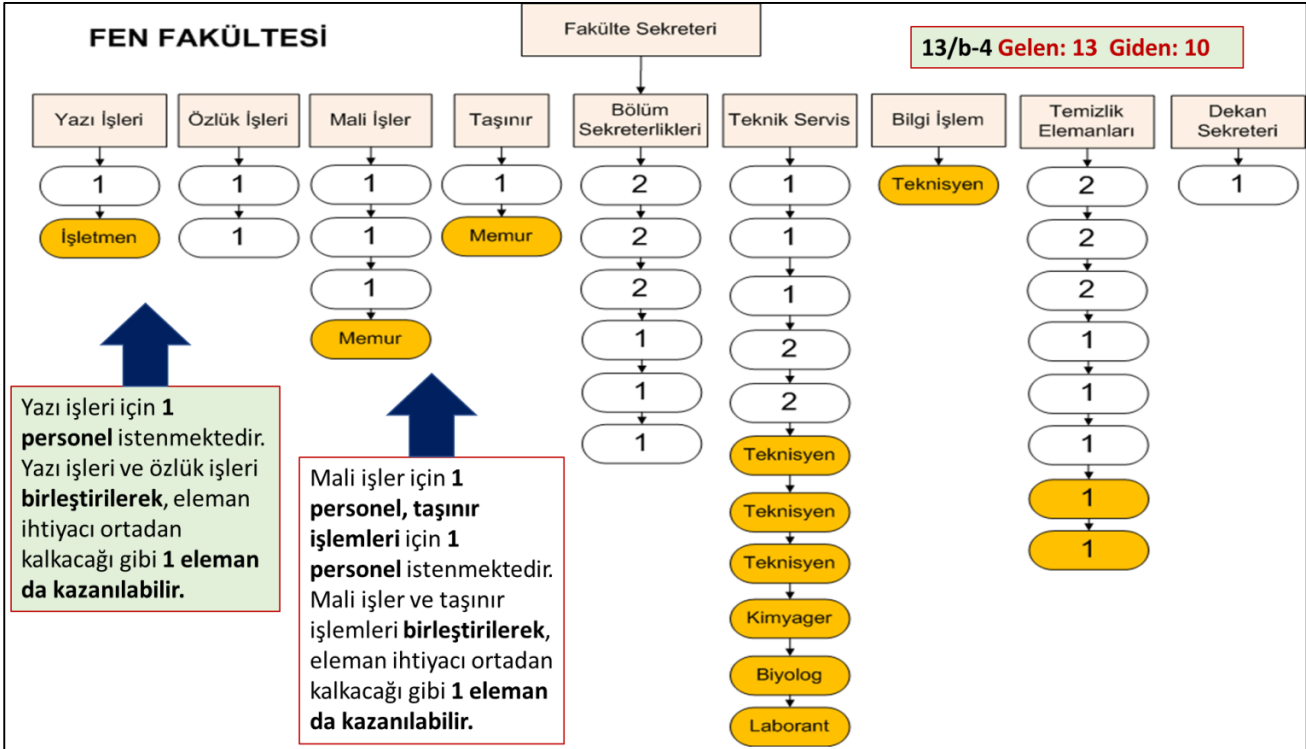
FEN FAKÜLTESİ

Fakülte Sekreteri

13/b-4 Gelen: 13 Giden: 10

Yazı İşleri
1
İşletmen

Özlük İşleri
1
1

Mali İşler
1
1
1
Memur

Taşınır
1
Memur

Bölüm Sekreterlikleri
2
2
2
1
1
1

Teknik Servis
1
1
1
2
2
Teknisyen
Teknisyen
Teknisyen
Kimyager
Biyolog
Laborant

Bilgi İşlem
Teknisyen

Temizlik Elemanları
2
2
2
1
1
1
1
1

Dekan Sekreteri
1

Yazı işleri için **1 personel** istenmektedir. Yazı işleri ve özlük işleri **birleştirilerek**, eleman ihtiyacı ortadan kalkacağı gibi **1 eleman da kazanılabilir.**

Mali işler için **1 personel, taşınır işlemleri** için **1 personel** istenmektedir. Mali işler ve taşınır işlemleri **birleştirilerek**, eleman ihtiyacı ortadan kalkacağı gibi **1 eleman da kazanılabilir.**